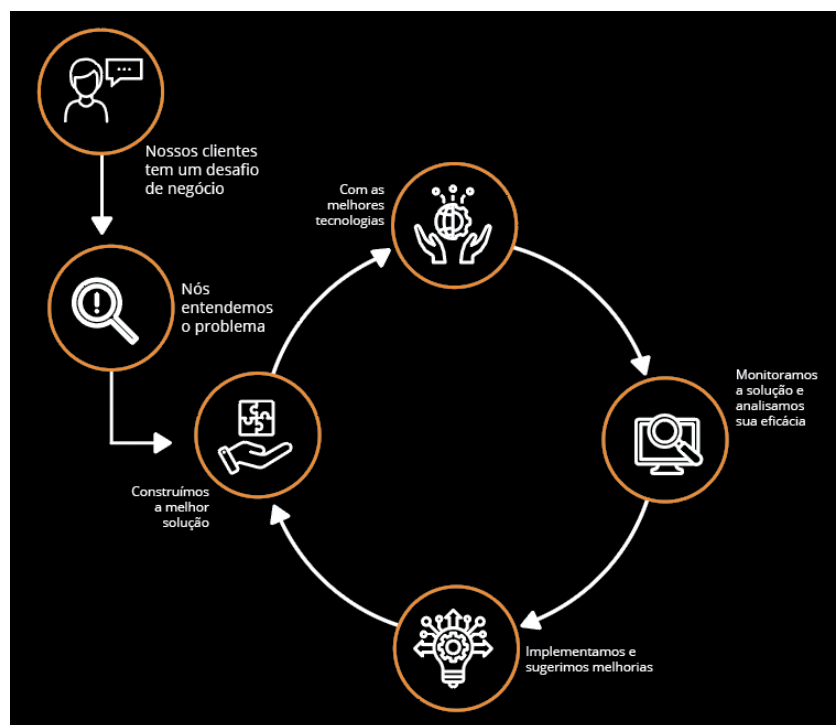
Nossos clientes tem um desafio de negócio

Nós entendemos o problema

Construímos a melhor solução

Com as melhores tecnologias

Monitoramos a solução e analisamos sua eficácia

Implementamos e sugerimos melhorias